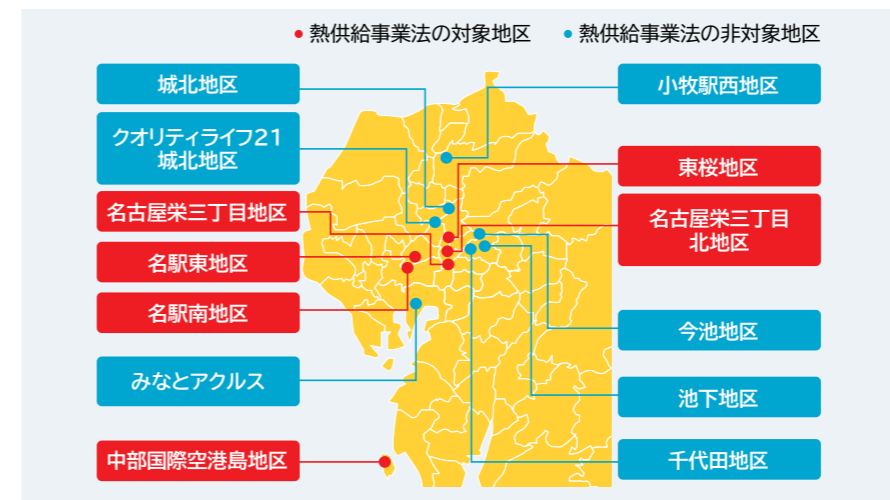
● 熱供給事業法の対象地区　● 熱供給事業法の非対象地区

城北地区

クオリティライフ21 城北地区

名古屋栄三丁目地区

名駅東地区

名駅南地区

みなとアクルス

中部国際空港島地区

小牧駅西地区

東桜地区

名古屋栄三丁目北地区

今池地区

池下地区

千代田地区